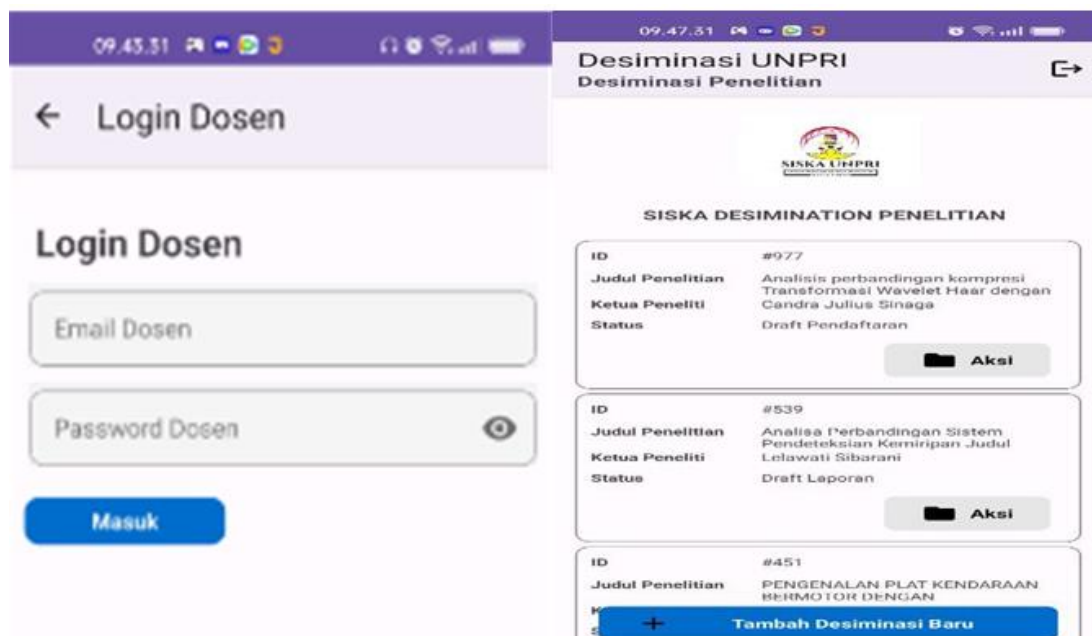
09.45.31

← Login Dosen

Login Dosen

Email Dosen

Password Dosen

Masuk

09.47.31

Desiminasi UNPRI
Desiminasi Penelitian

SISKA UNPRI

SISKA DESIMINATION PENELITIAN

| ID | #977 |
|---|---|
| Judul Penelitian | Analisis perbandingan kompresi Transformasi Wavelet Haar dengan |
| Ketua Peneliti | Candra Julius Sinaga |
| Status | Draft Pendaftaran |

Aksi

| ID | #539 |
|---|---|
| Judul Penelitian | Analisa Perbandingan Sistem Pendeteksian Kemiripan Judul |
| Ketua Peneliti | Lelawati Sibarani |
| Status | Draft Laporan |

Aksi

| ID | #451 |
|---|---|
| Judul Penelitian | PENGENALAN PLAT KENDARAAN BERMOTOR DENGAN |

+ Tambah Desiminasi Baru